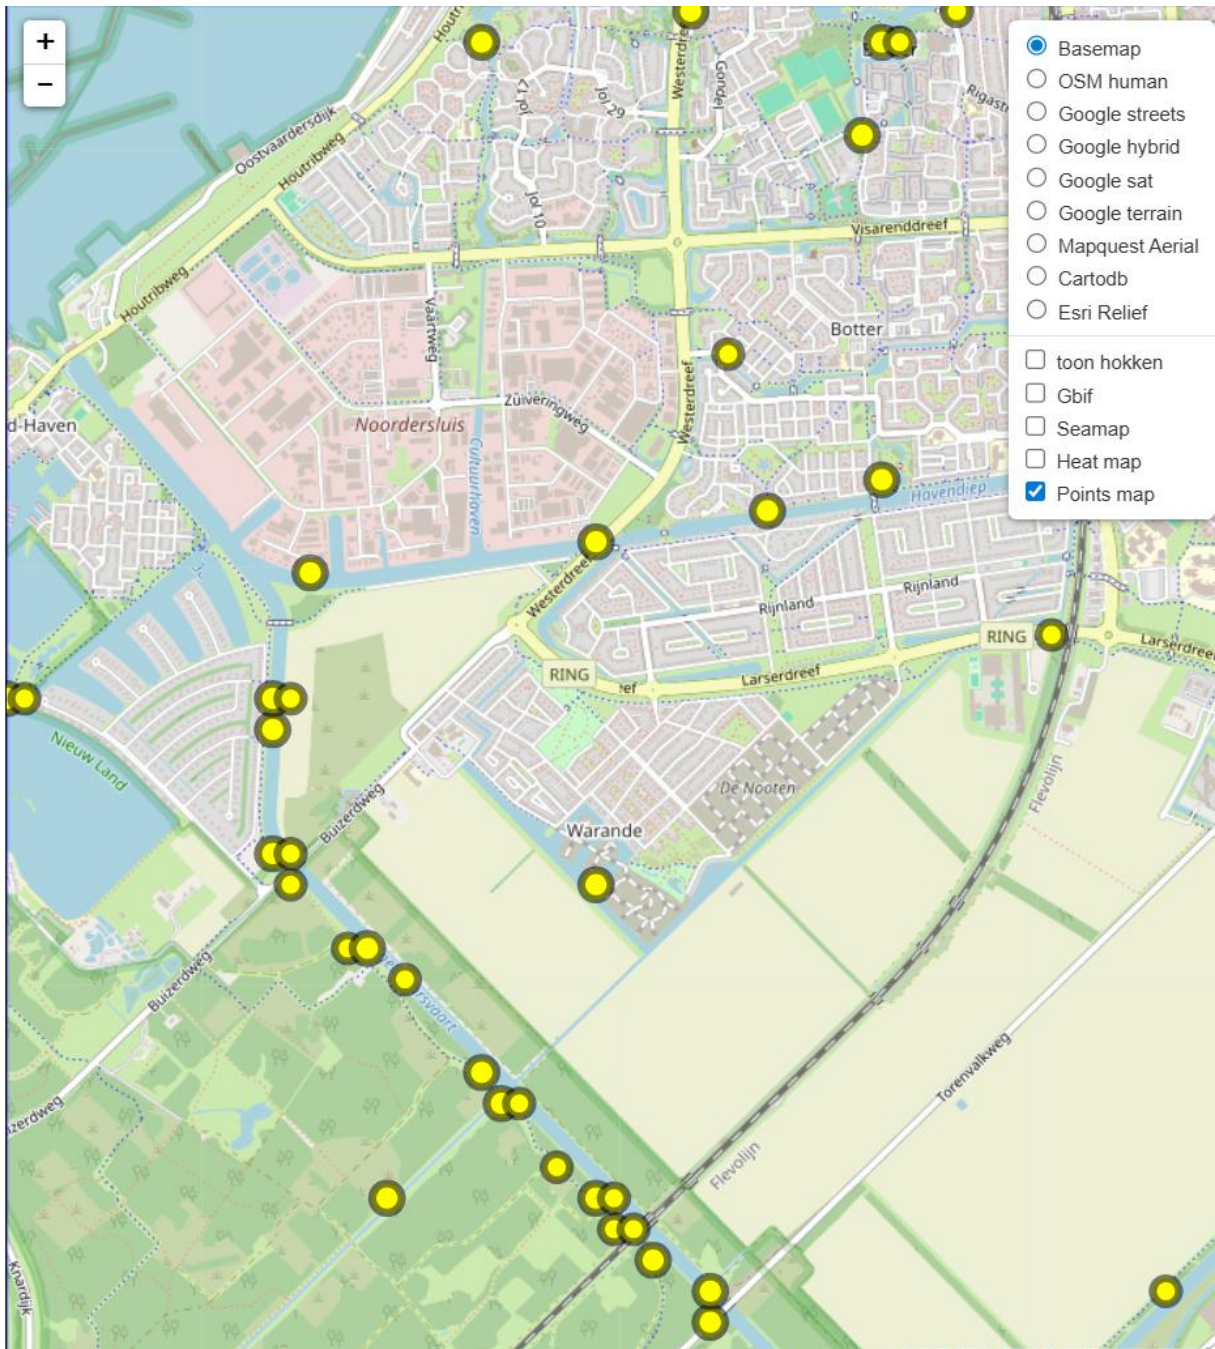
+
−

Basemap
OSM human
Google streets
Google hybrid
Google sat
Google terrain
Mapquest Aerial
Cartodb
Esri Relief
toon hokken
Gbif
Seamap
Heat map
Points map

Houtribweg
Oostvaardersdijk
Houtribweg
Jol 17
Jol 29
Jol 10
Westerdreef
Gondel
Rigastr
Visarenddreef
Vaartweg
Botter
Zuiveringweg
Westerdreef
d-Haven
Noordersluis
Cultuurhoven
Havendiep
Westerdreef
Rijnland
Rijnland
RING
RING
Larserdreef
Larserdreef
ef
Nieuw Land
Buizerdweg
De Nooten
Warande
Flevolijn
Buizerdweg
vaart
Torenvalkweg
zerdweg
Flevolijn
Knardijk